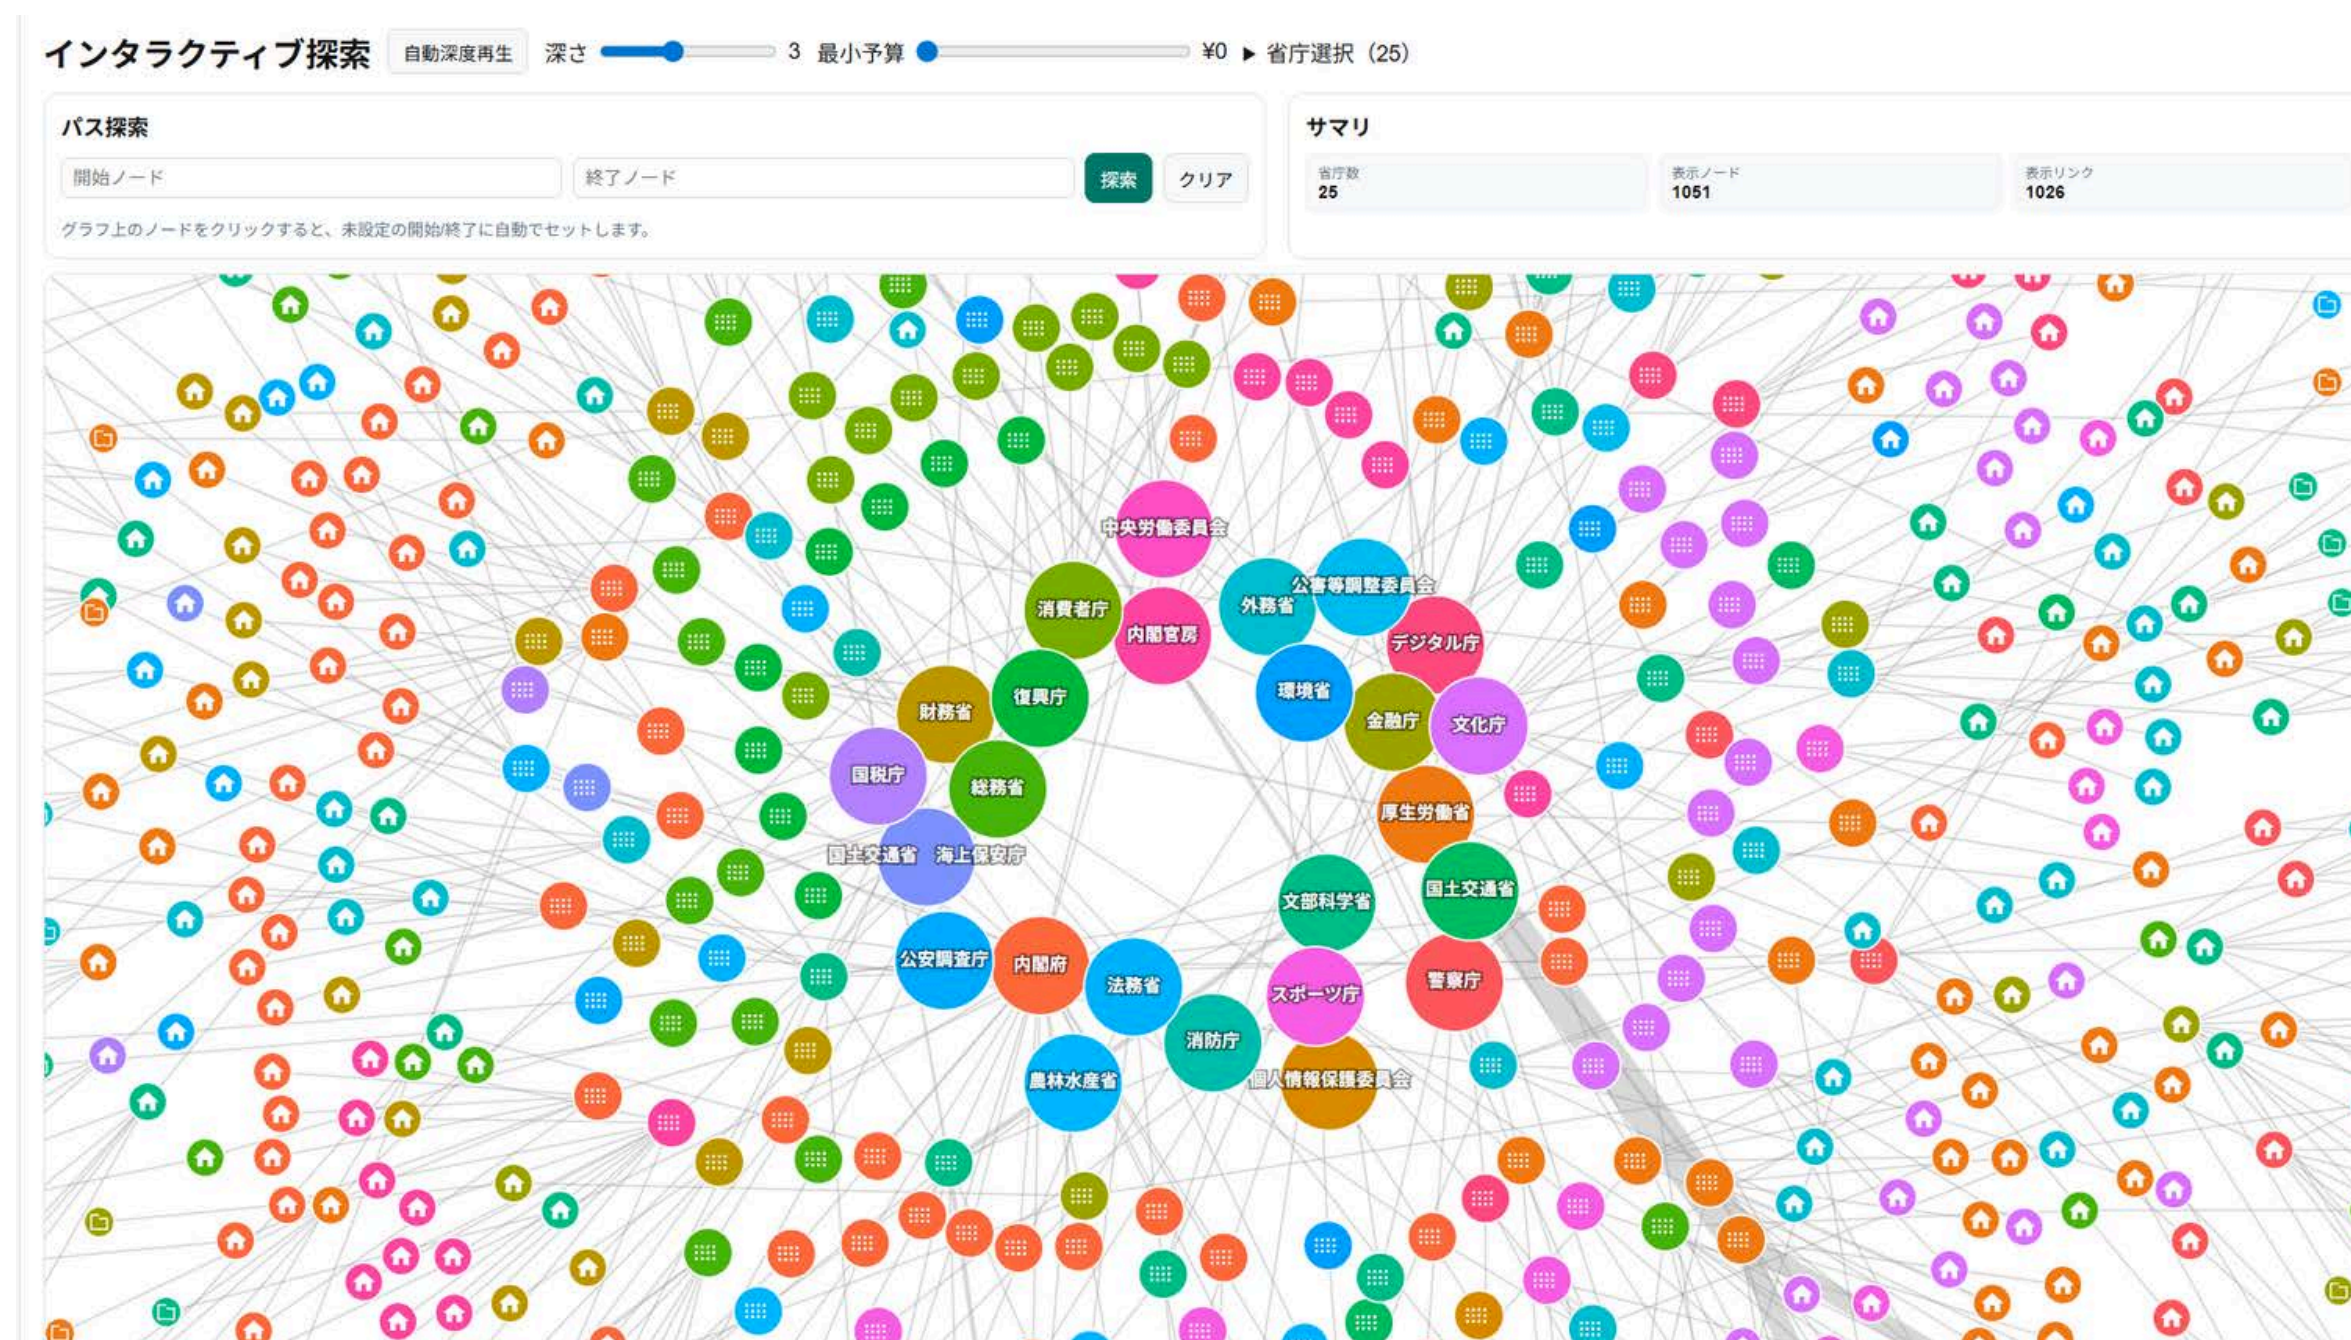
インタラクティブ探索 自動深度再生 深さ 3 最小予算 ¥0 ▶ 省庁選択 (25)

パス探索

開始ノード 終了ノード 探索 クリア

グラフ上のノードをクリックすると、未設定の開始/終了に自動でセットします。

サマリ

省庁数
25

表示ノード
1051

表示リンク
1026

中央労働委員会
公害等調整委員会
外務省
消費者庁
内閣官房
デジタル庁
環境省
金融庁
文化庁
財務省
復興庁
国税庁
総務省
厚生労働省
国土交通省
海上保安庁
国土交通省
文部科学省
公安調査庁
内閣府
法務省
スポーツ庁
警察庁
消防庁
農林水産省
個人情報保護委員会